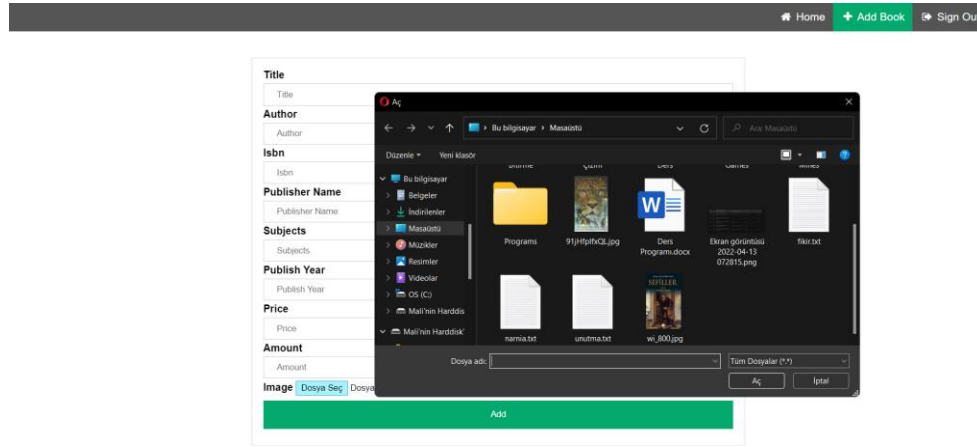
Home
+ Add Book
Sign Ou

Title
Title
Author
Author
Isbn
Isbn
Publisher Name
Publisher Name
Subjects
Subjects
Publish Year
Publish Year
Price
Price
Amount
Amount
Image Dosya Seç Dosya
Add

Aç
Bu bilgisayar › Masaüstü
Ara: Masaüstü
Düzenle
Yeni klasör
Bu bilgisayar
Belgeler
İndirilenler
Masaüstü
Müzikler
Resimler
Videolar
OS (C:)
Mali'nin Harddis
Mali'nin Harddisk'
Programs
91jHfplfxQL.jpg
Ders Programı.docx
Ekran görüntüsü 2022-04-13 072815.png
fikir.txt
narnia.txt
unutma.txt
SEFILLER
wi_800.jpg
Dosya adı:
Tüm Dosyalar (*.*)
Aç
İptal